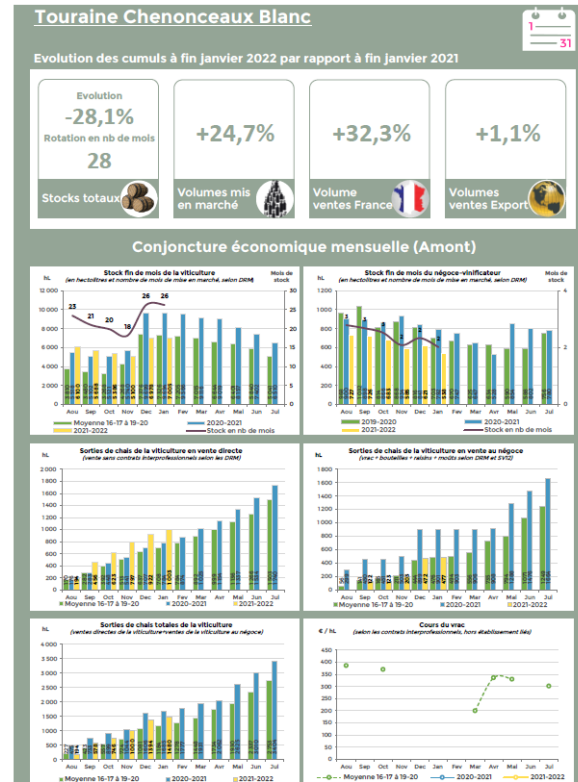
Touraine Chenonceaux Blanc

1
31

Evolution des cumuls à fin janvier 2022 par rapport à fin janvier 2021

Evolution
-28,1%
Rotation en nb de mois
28
Stocks totaux

+24,7%
Volumes mis en marché

+32,3%
Volume ventes France

+1,1%
Volumes ventes Export

Conjoncture économique mensuelle (Amont)

Stock fin de mois de la viticulture
(en hectolitres et nombre de mois de mise en marché, selon DRM)
hL
Mois de stock
12 000
10 000
8 000
6 000
4 000
2 000
0
30
25
20
15
10
5
0
23
21
20
18
26
26
Aou Sep Oct Nov Dec Jan Fev Mar Avr Mai Jun Jul
Moyenne 16-17 à 19-20
2020-2021
2021-2022
Stock en nb de mois

Stock fin de mois du négoce-vinificateur
(en hectolitres et nombre de mois de mise en marché, selon DRM)
hL
Mois de stock
1 200
1 000
800
600
400
200
0
4
2
0
Aou Sep Oct Nov Dec Jan Fev Mar Avr Mai Jun Jul
2019-2020
2020-2021
2021-2022
Stock en nb de mois

Sorties de chais de la viticulture en vente directe
(vente sans contrats interprofessionnels selon les DRM)
hL
2 000
1 800
1 600
1 400
1 200
1 000
800
600
400
200
0
Aou Sep Oct Nov Dec Jan Fev Mar Avr Mai Jun Jul
Moyenne 16-17 à 19-20
2020-2021
2021-2022

Sorties de chais de la viticulture en vente au négoce
(vrac + bouteilles + raisins + moûts selon DRM et SV12)
hL
1 800
1 600
1 400
1 200
1 000
800
600
400
200
0
Aou Sep Oct Nov Dec Jan Fev Mar Avr Mai Jun Jul
Moyenne 16-17 à 19-20
2020-2021
2021-2022

Sorties de chais totales de la viticulture
(ventes directes de la viticulture+ventes de la viticulture au négoce)
hL
4 000
3 500
3 000
2 500
2 000
1 500
1 000
500
0
Aou Sep Oct Nov Dec Jan Fev Mar Avr Mai Jun Jul
Moyenne 16-17 à 19-20
2020-2021
2021-2022

Cours du vrac
(selon les contrats interprofessionnels, hors établissement liés)
€ / hL
450
400
350
300
250
200
150
100
50
0
Aou Sep Oct Nov Dec Jan Fev Mar Avr Mai Jun Jul
Moyenne 16-17 à 19-20
2020-2021
2021-2022